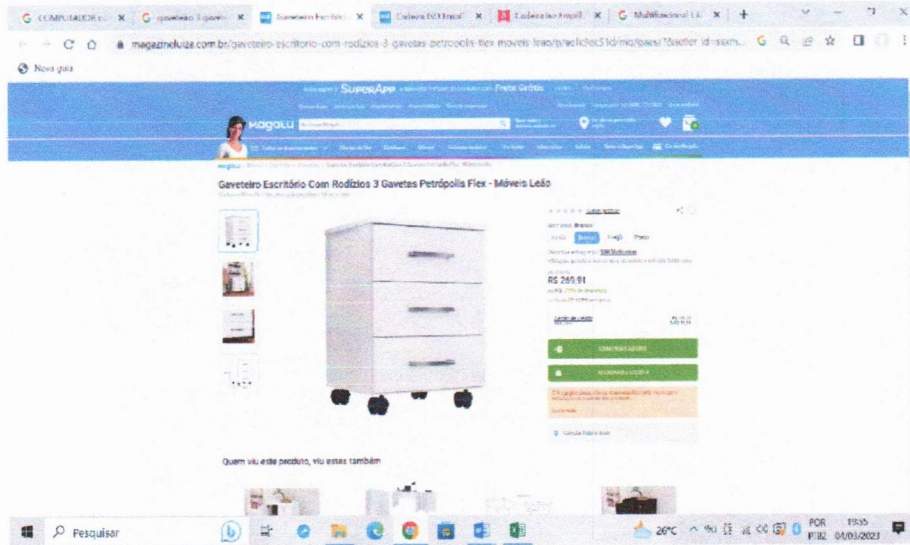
G COMPUTADOR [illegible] × G gaveteiro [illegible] × Gaveteiro Escritó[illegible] × Cadeira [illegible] × Cadeira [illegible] × G Multifuncional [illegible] × +

magazineluiza.com.br/gaveteiro-escritorio-com-rodizios-3-gavetas-petropolis-flex-moveis-leao/p/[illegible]

Nova guia

SuperApp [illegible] Frete Grátis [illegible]

Magalu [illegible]

Gaveteiro Escritório Com Rodízios 3 Gavetas Petrópolis Flex - Móveis Leão

R$ 269,91

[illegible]

Quem viu este produto, viu estes também

Pesquisar

26°C POR PTB2 19:35 04/03/2023